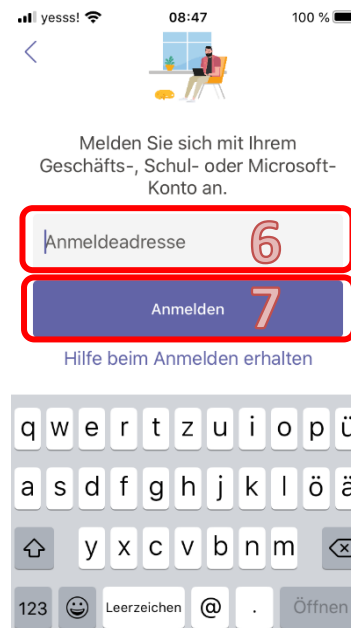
yesss! 08:47 100 %

<

Melden Sie sich mit Ihrem Geschäfts-, Schul- oder Microsoft-Konto an.

Anmeldeadresse 6

Anmelden 7

Hilfe beim Anmelden erhalten

q w e r t z u i o p ü
a s d f g h j k l ö ä
y x c v b n m
123 Leerzeichen @ . Öffnen